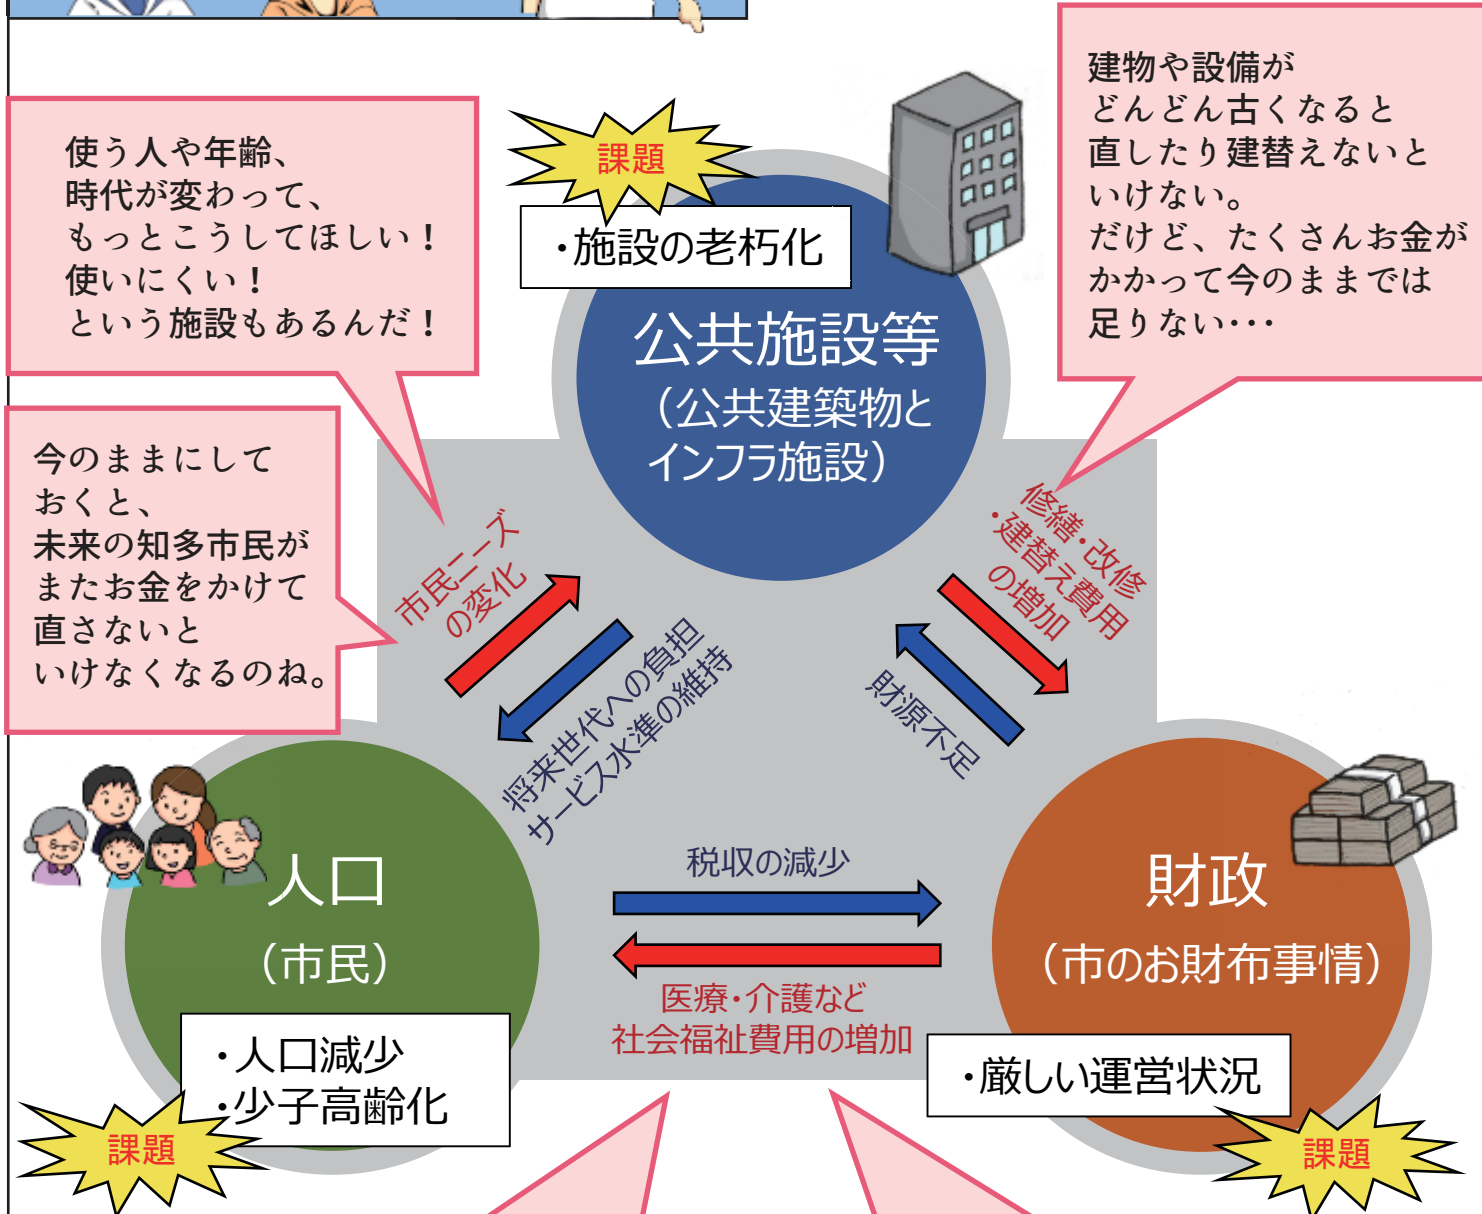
使う人や年齢、
時代が変わって、
もっとこうしてほしい！
使いにくい！
という施設もあるんだ！

課題

・施設の老朽化

建物や設備が
どんどん古くなると
直したり建替えないと
いけない。
だけど、たくさんお金が
かかって今のままでは
足りない・・・

公共施設等
（公共建築物と
インフラ施設）

今のままにして
おくと、
未来の知多市民が
またお金をかけて
直さないと
いけなくなるのね。

市民ニーズの変化

将来世代への負担
サービス水準の維持

修繕・改修
・建替え費用
の増加

財源不足

人口
（市民）

税収の減少

医療・介護など
社会福祉費用の増加

財政
（市のお財布事情）

・人口減少
・少子高齢化

課題

・厳しい運営状況

課題